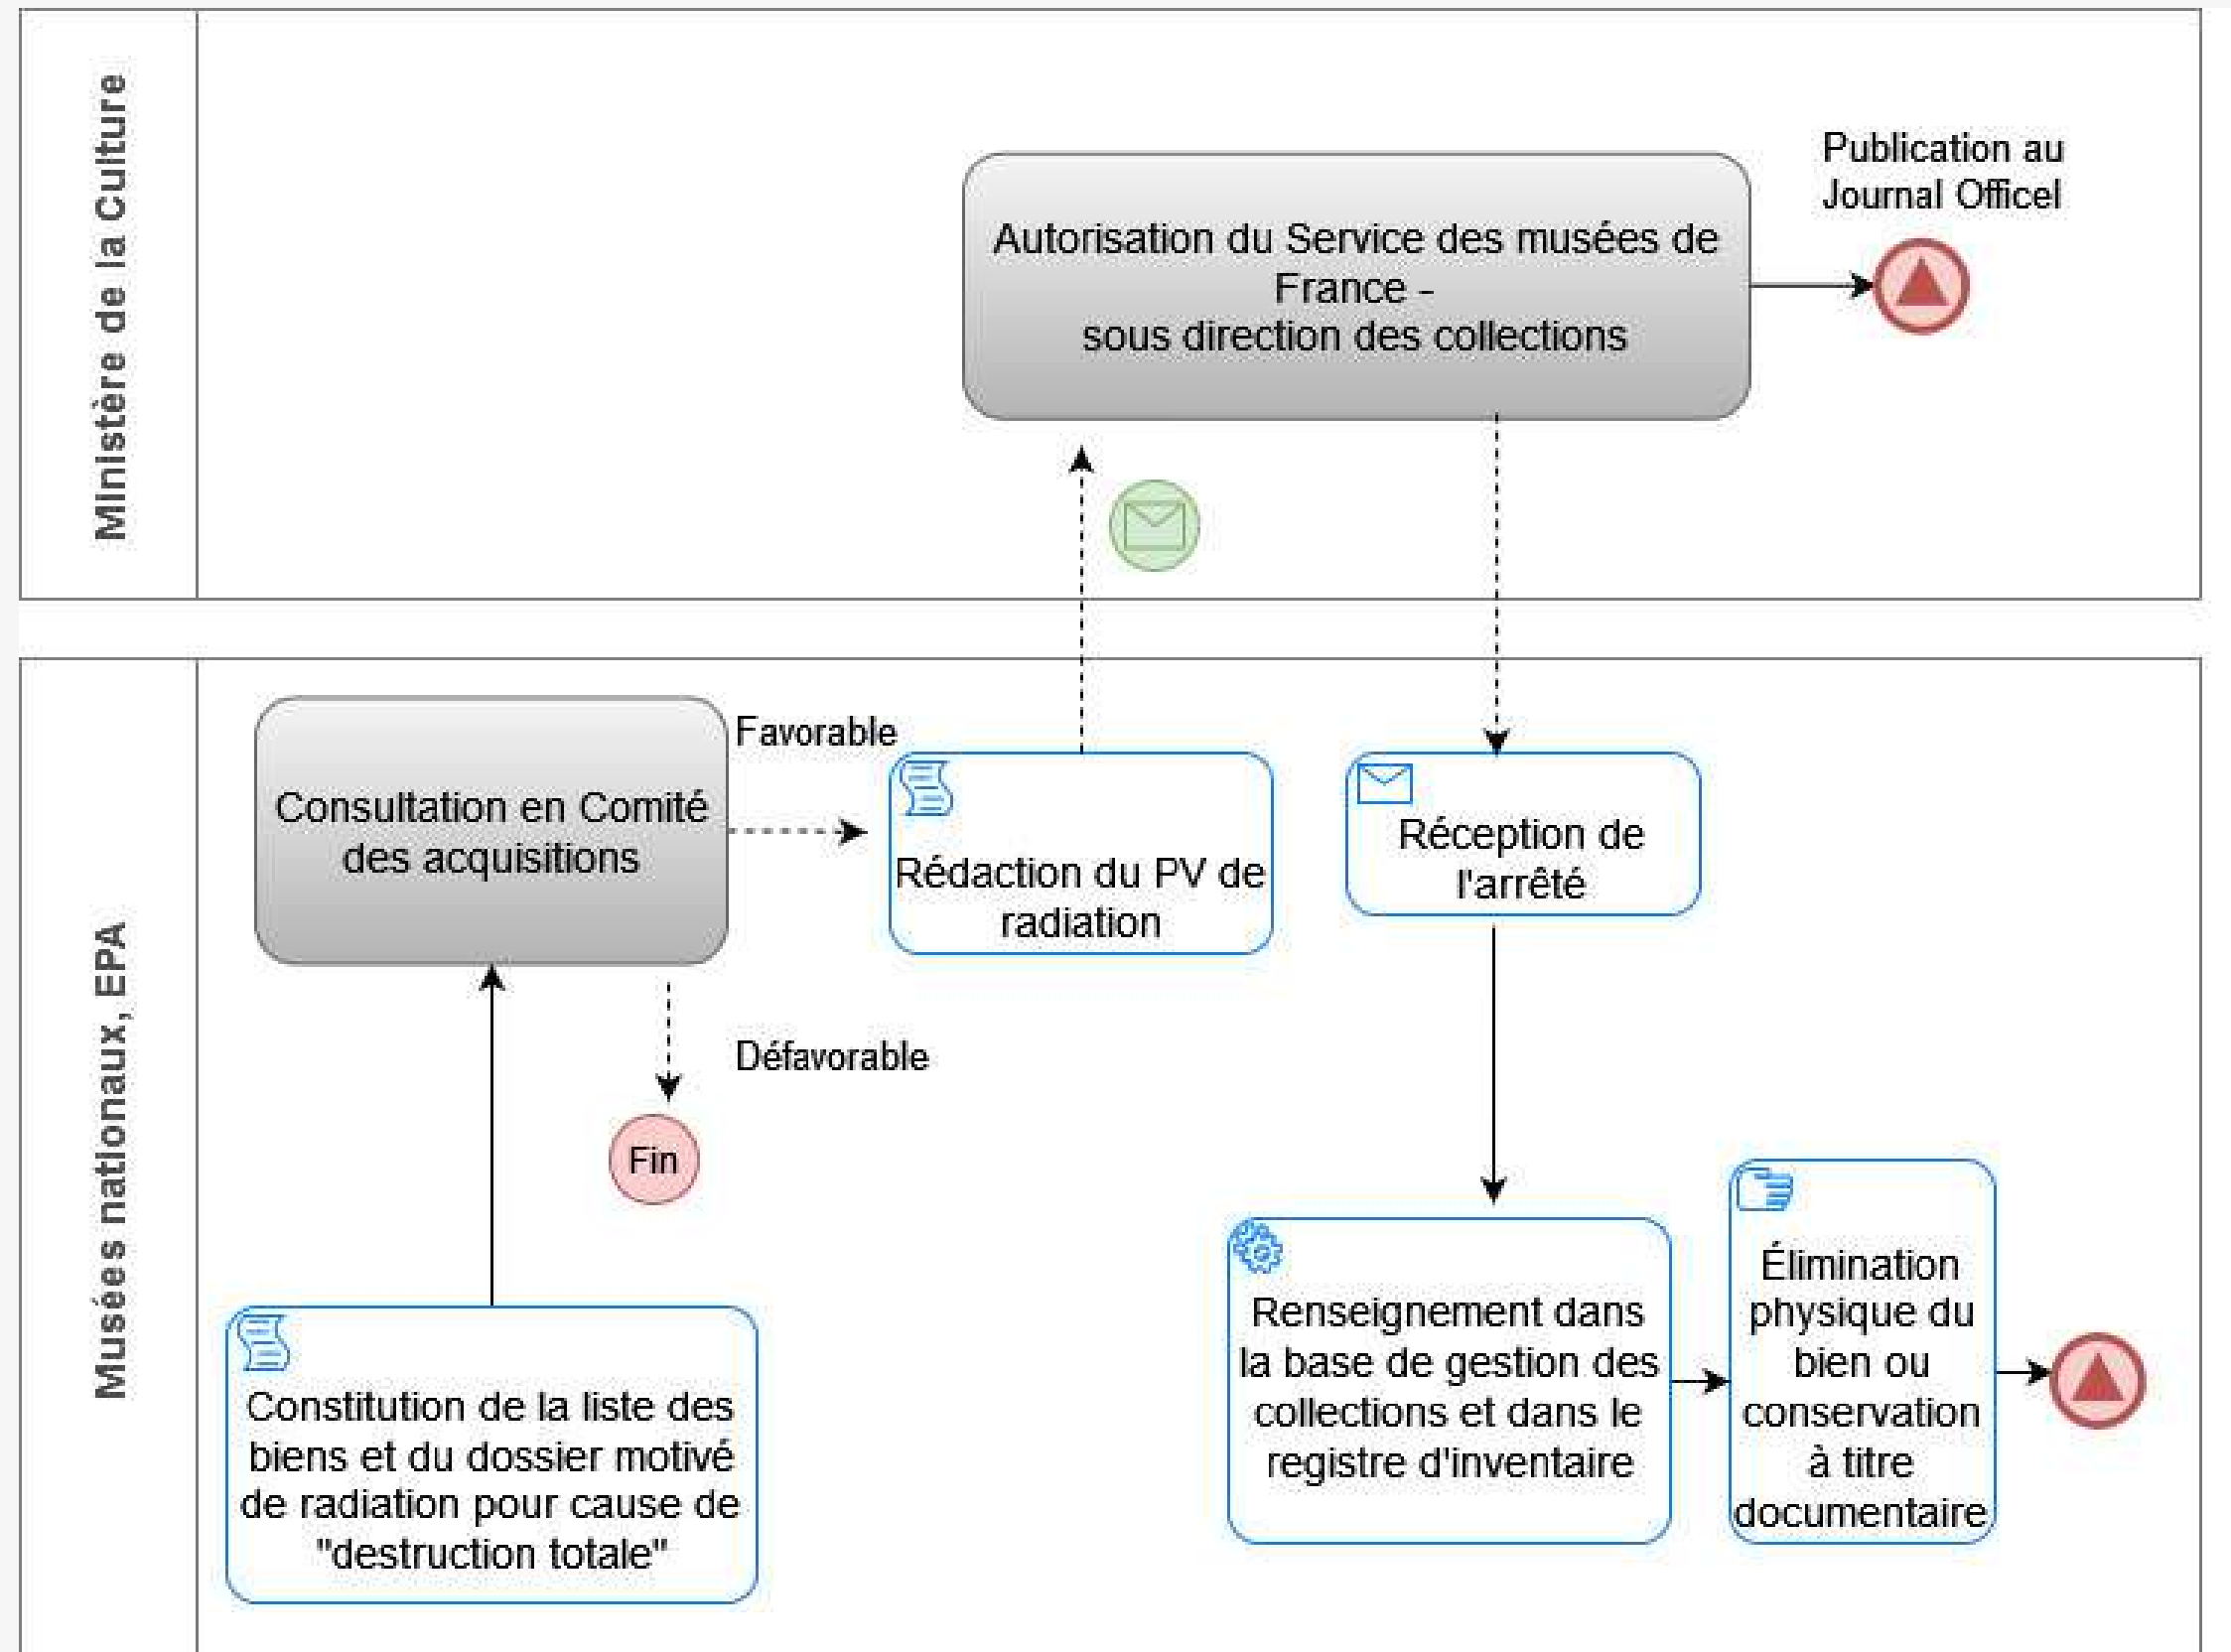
Ministère de la Culture

Autorisation du Service des musées de France - sous direction des collections

Publication au Journal Officel

Musées nationaux, EPA

Consultation en Comité des acquisitions

Favorable

Rédaction du PV de radiation

Réception de l'arrêté

Défavorable

Fin

Constitution de la liste des biens et du dossier motivé de radiation pour cause de "destruction totale"

Renseignement dans la base de gestion des collections et dans le registre d'inventaire

Élimination physique du bien ou conservation à titre documentaire